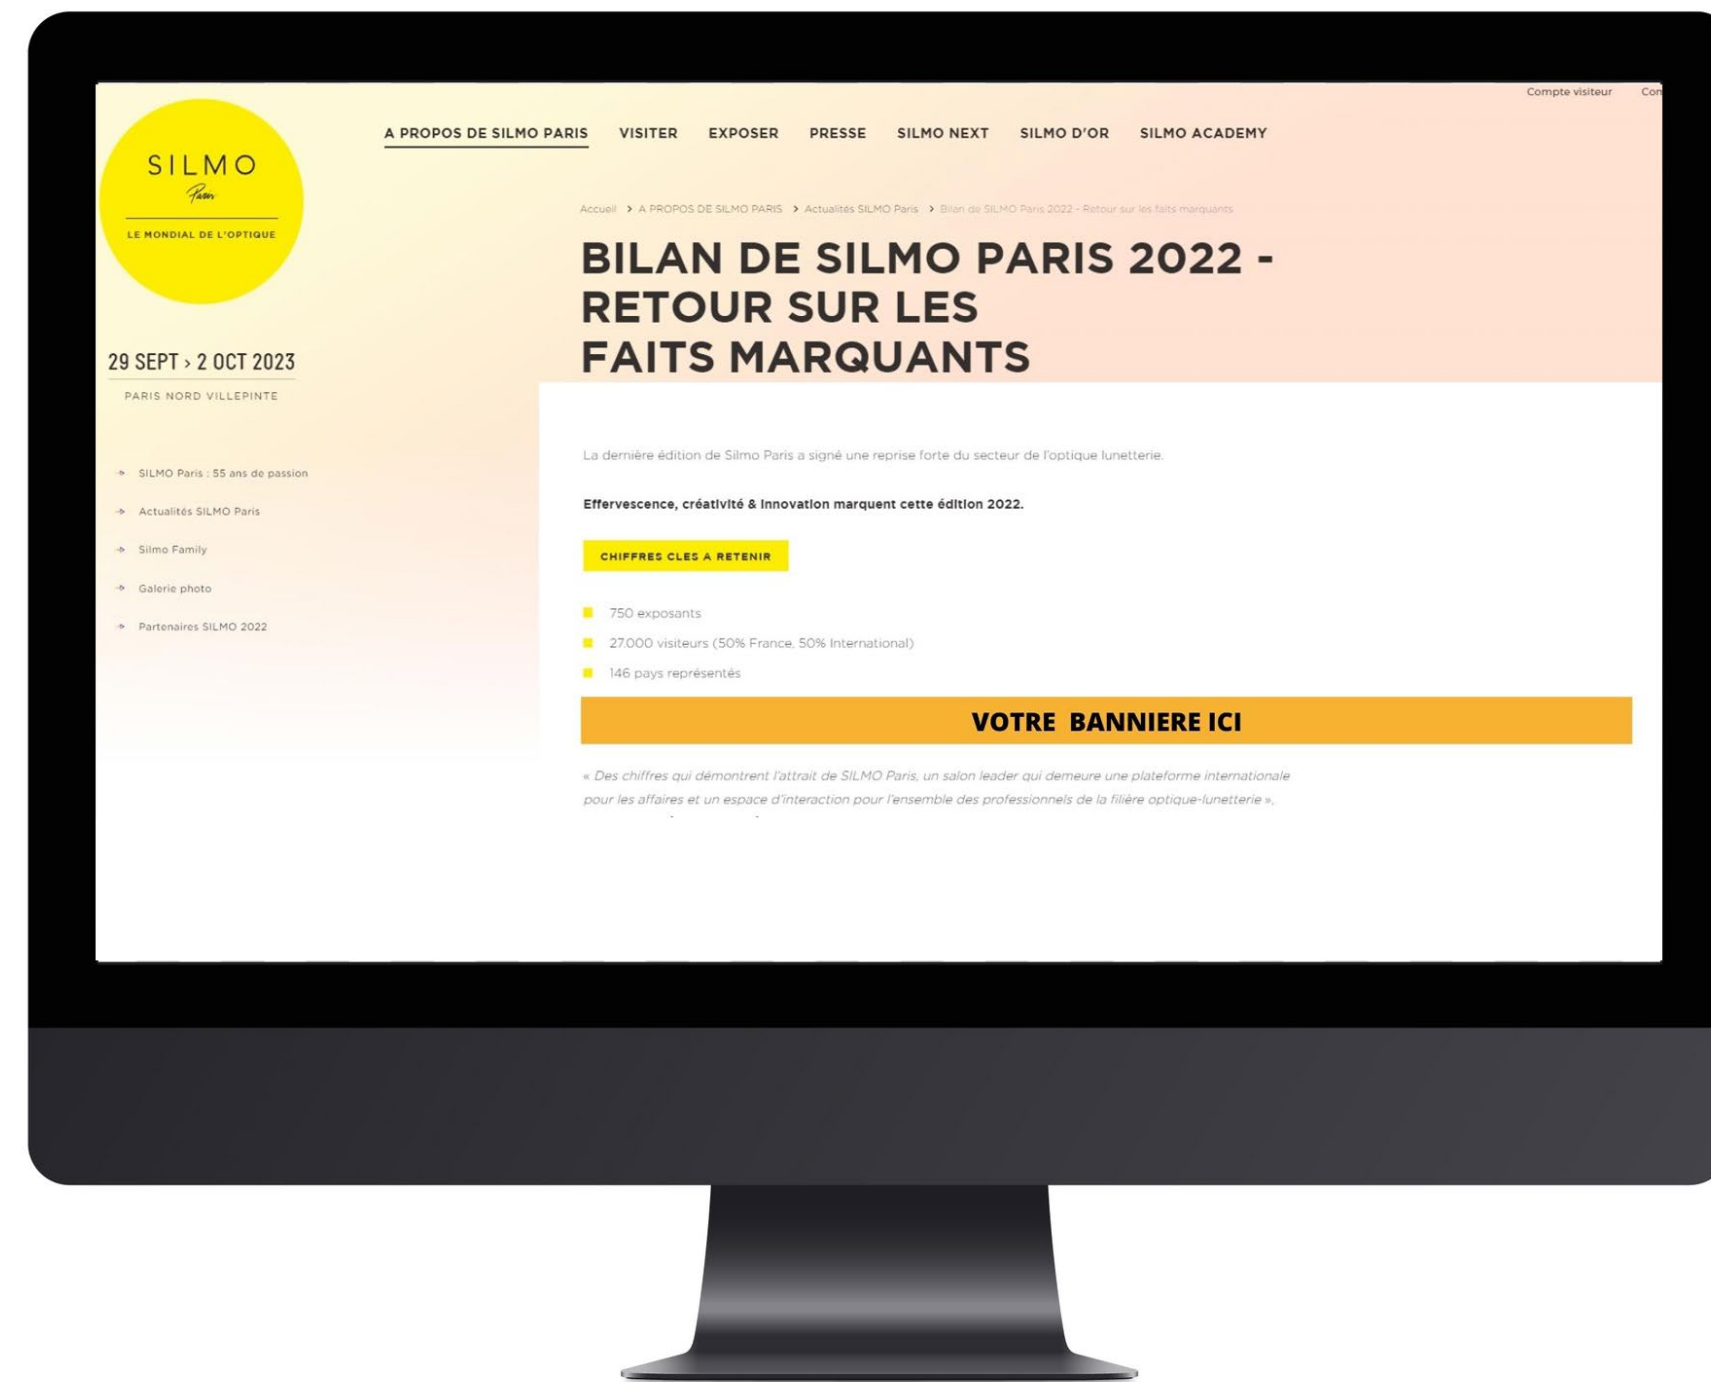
Compte visiteur Con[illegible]

SILMO
Paris
LE MONDIAL DE L'OPTIQUE

A PROPOS DE SILMO PARIS VISITER EXPOSER PRESSE SILMO NEXT SILMO D'OR SILMO ACADEMY

Accueil > A PROPOS DE SILMO PARIS > Actualités SILMO Paris > Bilan de SILMO Paris 2022 - Retour sur les faits marquants

BILAN DE SILMO PARIS 2022 - RETOUR SUR LES FAITS MARQUANTS

29 SEPT › 2 OCT 2023
PARIS NORD VILLEPINTE

SILMO Paris : 55 ans de passion
Actualités SILMO Paris
Silmo Family
Galerie photo
Partenaires SILMO 2022

La dernière édition de Silmo Paris a signé une reprise forte du secteur de l'optique lunetterie.

Effervescence, créativité & innovation marquent cette édition 2022.

CHIFFRES CLES A RETENIR

750 exposants
27.000 visiteurs (50% France, 50% International)
146 pays représentés

VOTRE BANNIERE ICI

« Des chiffres qui démontrent l'attrait de SILMO Paris, un salon leader qui demeure une plateforme internationale pour les affaires et un espace d'interaction pour l'ensemble des professionnels de la filière optique-lunetterie ».